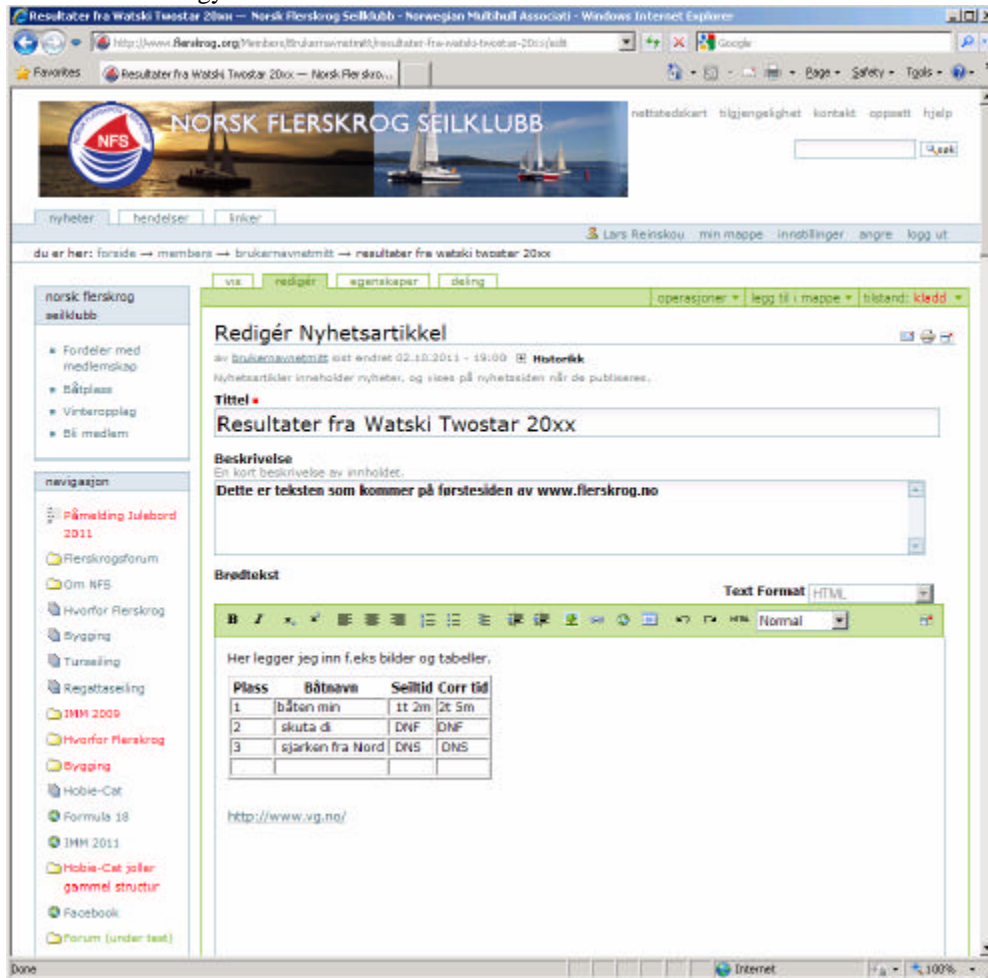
Resultater fra Watski Twostar 20xx — Norsk Flerskrog Seilklubb - Norwegian Multihull Associati - Windows Internet Explorer

http://www.flerskrog.org/Members/brukernavnetmitt/resultater-fra-watski-twostar-20xx/edit

Google

Favorites

Resultater fra Watski Twostar 20xx — Norsk Flerskro...

Page Safety Tools

NFS

NORSK FLERSKROG SEILKLUBB

nettstedskart tilgjengelighet kontakt oppsett hjelp

Søk

nyheter hendelser linker

Lars Reinskou min mappe innstillinger angre logg ut

du er her: forside → members → brukernavnetmitt → resultater fra watski twostar 20xx

vis redigér egenskaper deling

operasjoner legg til i mappe tilstand: kladd

norsk flerskrog seilklubb

- Fordeler med medlemskap
- Båtplass
- Vinteropplag
- Bli medlem

navigasjon

Påmelding Julebord 2011

Flerskrogsforum

Om NFS

Hvorfor Flerskrog

Bygging

Turseiling

Regattaseiling

IMM 2009

Hvorfor Flerskrog

Bygging

Hobie-Cat

Formula 18

IMM 2011

Hobie-Cat joller gammel structur

Facebook

Forum (under test)

Redigér Nyhetsartikkel

av brukernavnetmitt sist endret 02.10.2011 - 19:00 Historikk

Nyhetsartikler inneholder nyheter, og vises på nyhetssiden når de publiseres.

Tittel

Resultater fra Watski Twostar 20xx

Beskrivelse

En kort beskrivelse av innholdet.

Dette er teksten som kommer på førstesiden av www.flerskrog.no

Brødtekst

Text Format HTML

Normal

Her legger jeg inn f.eks bilder og tabeller.

| Plass | Båtnavn | Seiltid | Corr tid |
|---|---|---|---|
| 1 | båten min | 1t 2m | 2t 5m |
| 2 | skuta di | DNF | DNF |
| 3 | sjarken fra Nord | DNS | DNS |
| | | | |

http://www.vg.no/

Done

Internet

100%